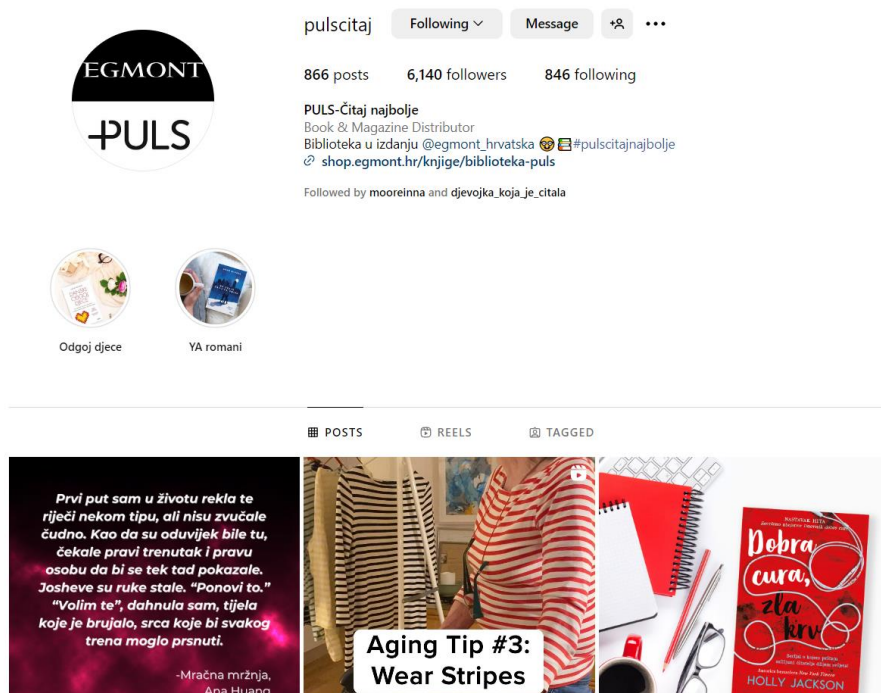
EGMONT
PULS

pulscitaj Following Message ...

866 posts 6,140 followers 846 following

PULS-Čitaj najbolje
Book & Magazine Distributor
Biblioteka u izdanju @egmont_hrvatska 🤓📚#pulscitajnajbolje
shop.egmont.hr/knjige/biblioteka-puls

Followed by mooreinna and djevojka_koja_je_citala

Odgoj djece

YA romani

POSTS REELS TAGGED

Prvi put sam u životu rekla te riječi nekom tipu, ali nisu zvučale čudno. Kao da su oduvijek bile tu, čekale pravi trenutak i pravu osobu da bi se tek tad pokazale. Josheve su ruke stale. "Ponovi to." "Volim te", dahnula sam, tijela koje je brujalo, srca koje bi svakog trena moglo prsnuti.

-Mračna mržnja, Ana Huang

Aging Tip #3: Wear Stripes

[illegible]

Dobra cura, zla krv

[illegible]

HOLLY JACKSON